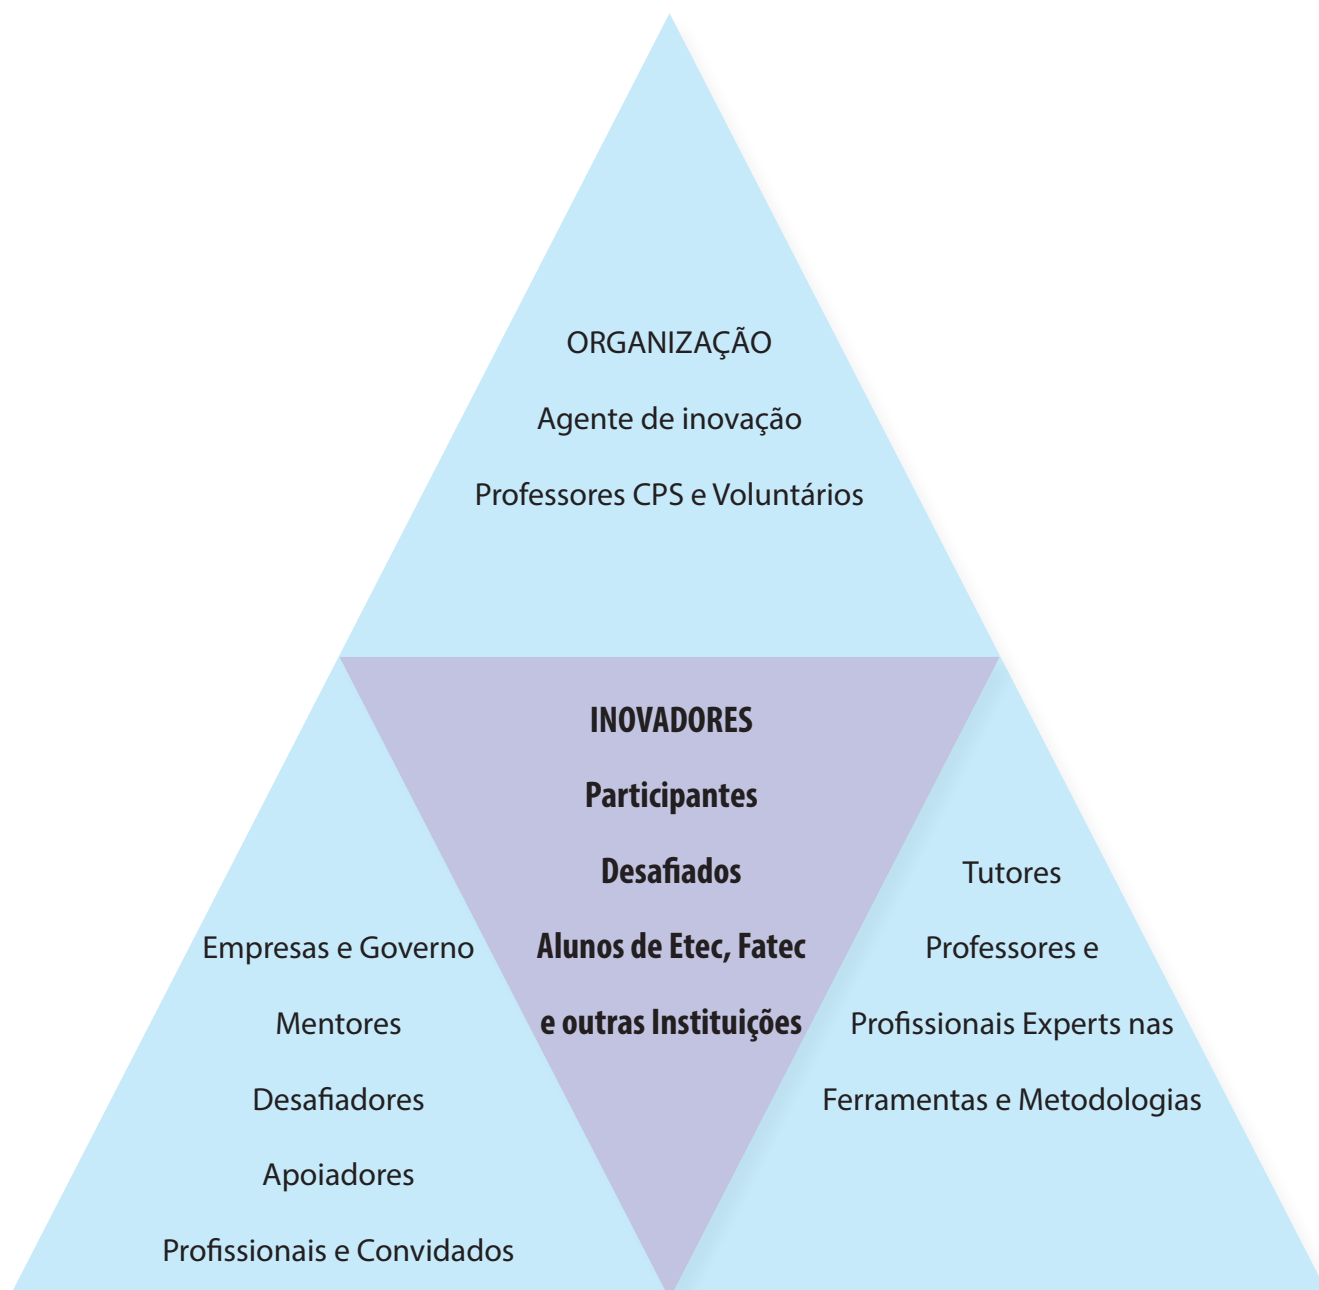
ORGANIZAÇÃO
Agente de inovação
Professores CPS e Voluntários

INOVADORES
Participantes
Desafiados
Alunos de Etec, Fatec
e outras Instituições

Empresas e Governo
Mentores
Desafiadores
Apoiadores
Profissionais e Convidados

Tutores
Professores e
Profissionais Experts nas
Ferramentas e Metodologias